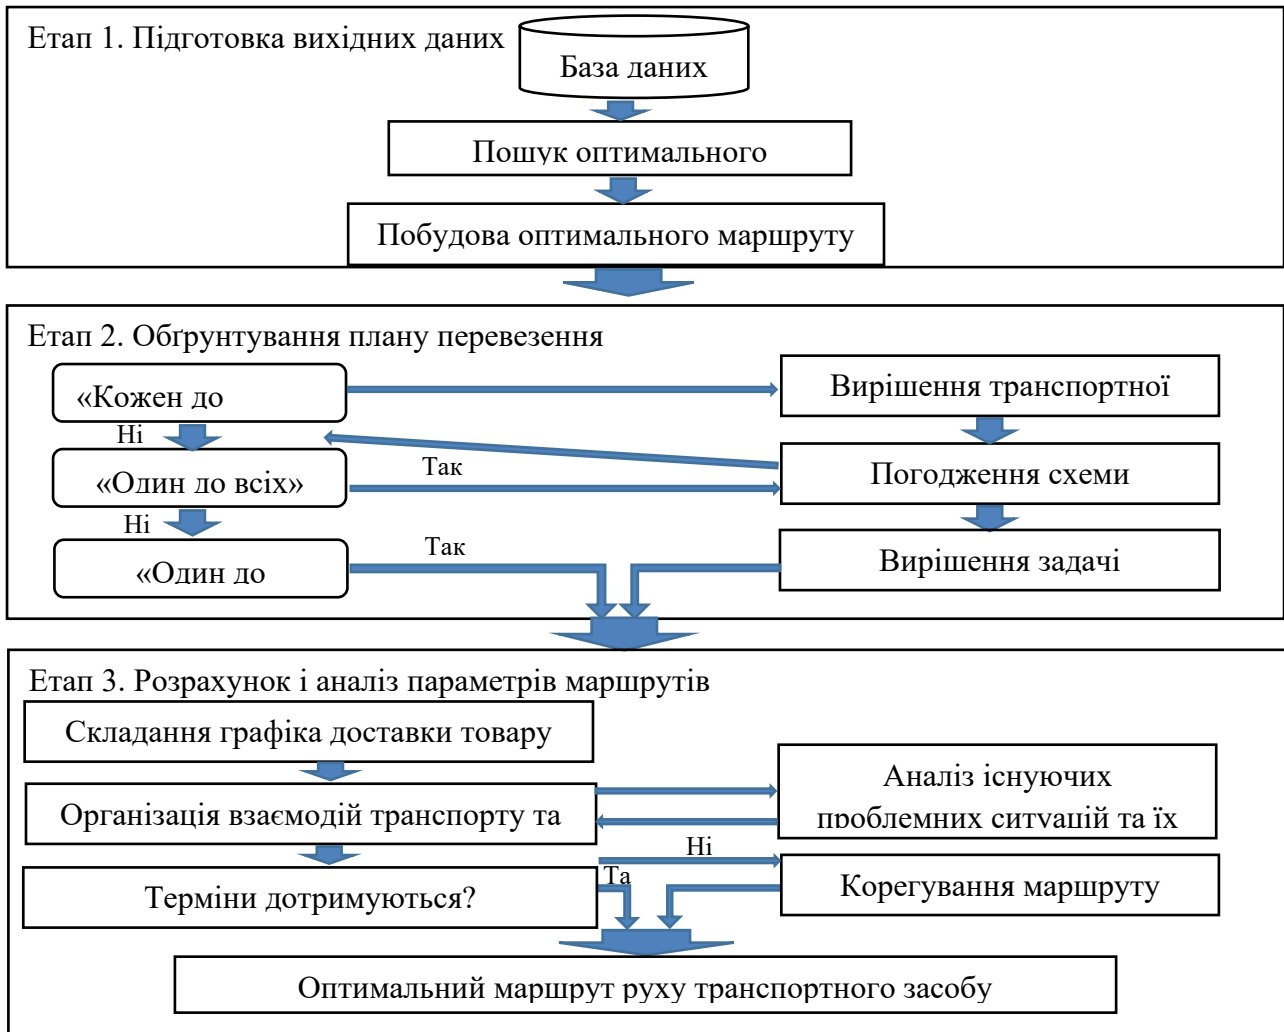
Етап 1. Підготовка вихідних даних

База даних

Пошук оптимального

Побудова оптимального маршруту

Етап 2. Обґрунтування плану перевезення

«Кожен до

Вирішення транспортної

Ні

«Один до всіх»

Так

Погодження схеми

Ні

«Один до

Так

Вирішення задачі

Етап 3. Розрахунок і аналіз параметрів маршрутів

Складання графіка доставки товару

Організація взаємодій транспорту та

Аналіз існуючих проблемних ситуацій та їх

Ні

Та

Терміни дотримуються?

Корегування маршруту

Оптимальний маршрут руху транспортного засобу